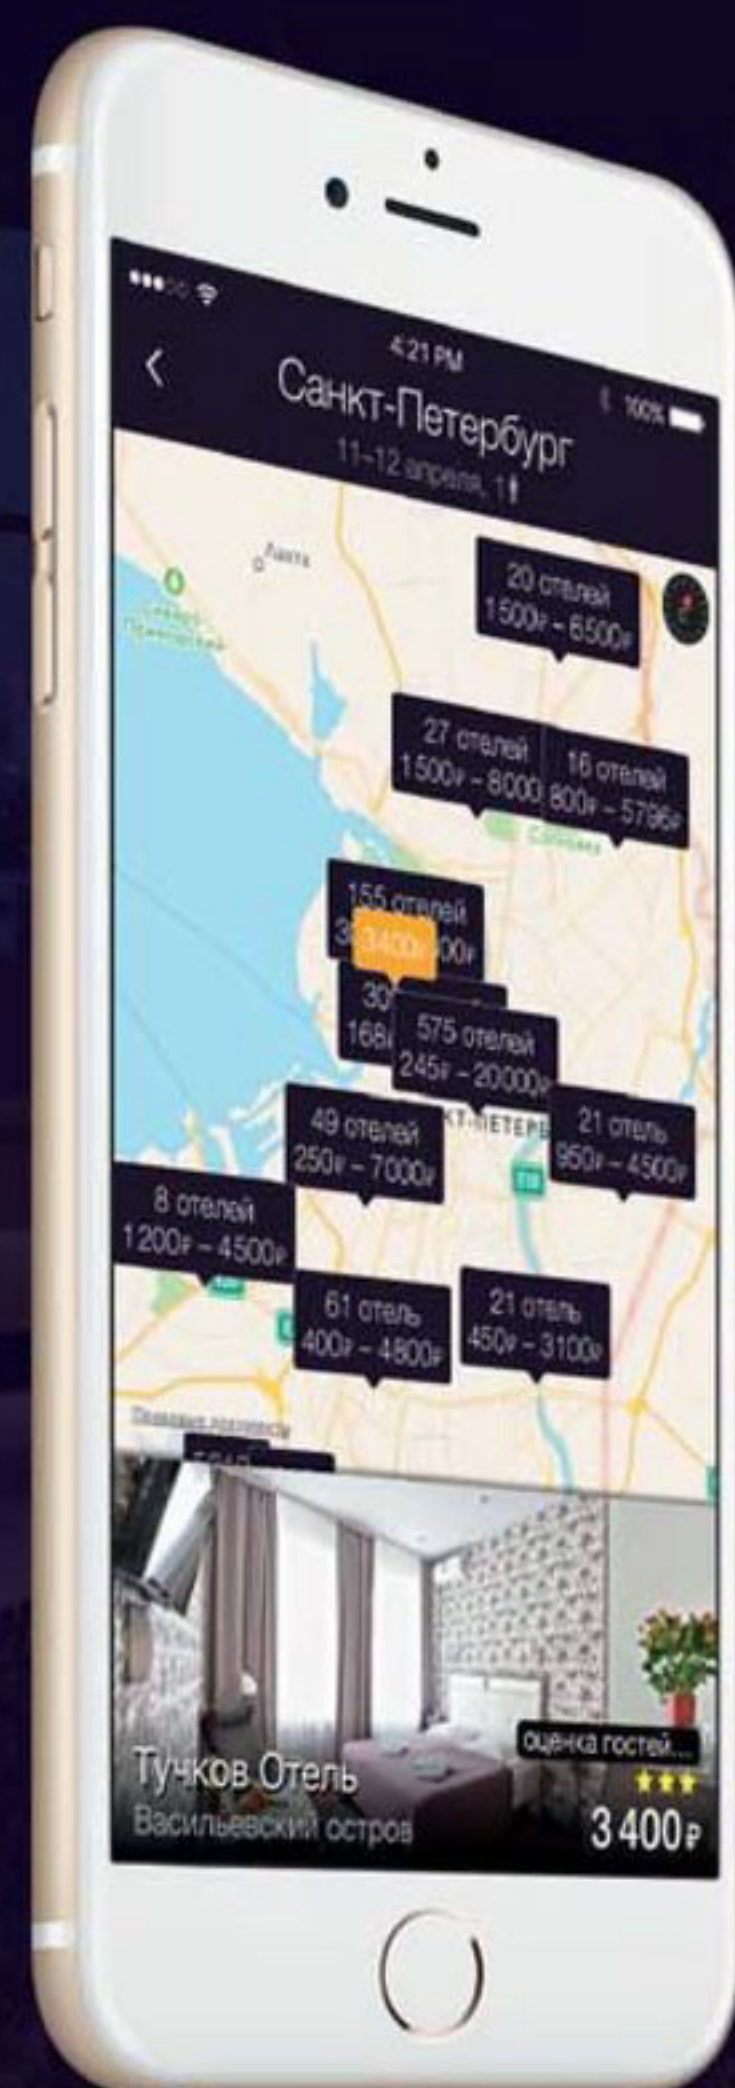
4:21 PM

100%

Санкт-Петербург

11-12 апреля, 1

Лахта

20 отелей
1500₽ - 6500₽

27 отелей
1500₽ - 8000

16 отелей
800₽ - 5796₽

155 отелей
3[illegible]00₽

3400₽

30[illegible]
168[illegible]

575 отелей
245₽ - 20000₽

49 отелей
250₽ - 7000₽

21 отель
950₽ - 4500₽

8 отелей
1200₽ - 4500₽

61 отель
400₽ - 4800₽

21 отель
450₽ - 3100₽

Тучков Отель
Васильевский остров

оценка гостей...

3 400₽